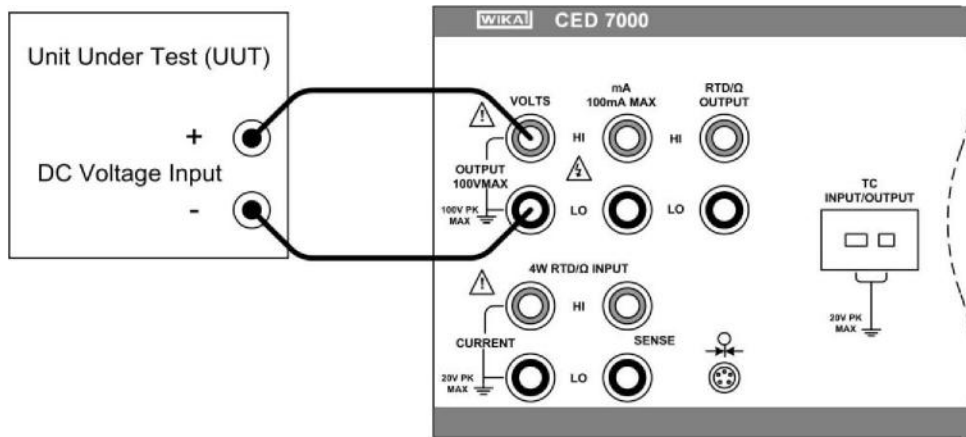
Unit Under Test (UUT)

+

DC Voltage Input

-

WIKA CED 7000

VOLTS

mA
100mA MAX

RTD/Ω
OUTPUT

HI

HI

OUTPUT
100VMAX

100V PK
MAX

LO

LO

TC
INPUT/OUTPUT

20V PK
MAX

4W RTD/Ω INPUT

HI

CURRENT

SENSE

20V PK
MAX

LO